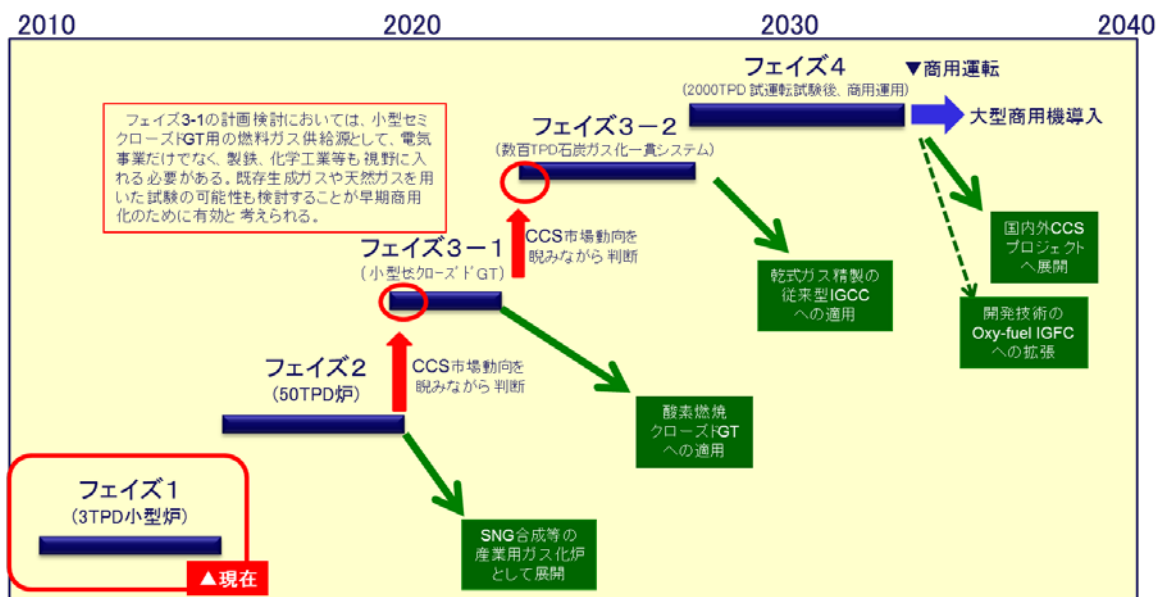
2010

2020

2030

2040

フェイズ3-1の計画検討においては、小型セミクローズドGT用の燃料ガス供給源として、電気事業だけでなく、製鉄、化学工業等も視野に入れる必要がある。既存生成ガスや天然ガスを用いた試験の可能性も検討することが早期商用化のために有効と考えられる。

フェイズ4
(2000TPD 試運転試験後、商用運用)

▼商用運転

大型商用機導入

フェイズ3－2
(数百TPD石炭ガス化一貫システム)

CCS市場動向を睨みながら 判断

フェイズ3－1
(小型セミクローズドGT)

国内外CCSプロジェクトへ展開

乾式ガス精製の従来型IGCCへの適用

開発技術のOxy-fuel IGFCへの拡張

フェイズ2
(50TPD炉)

CCS市場動向を睨みながら 判断

酸素燃焼クローズドGTへの適用

フェイズ1
(3TPD小型炉)

▲現在

SNG合成等の産業用ガス化炉として展開